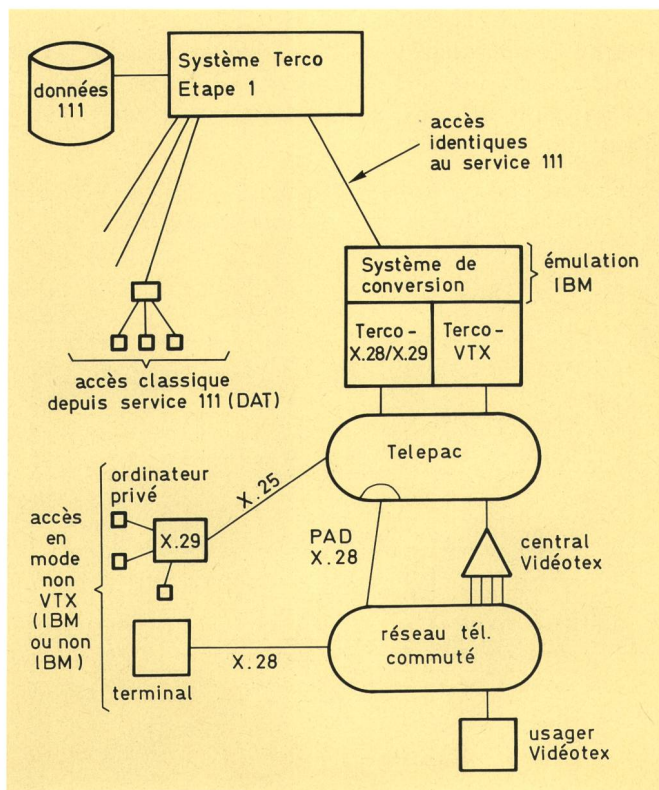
données 111

Système Terco Etape 1

accès identiques au service 111

Système de conversion

émulation IBM

Terco-X.28/X.29

Terco-VTX

accès classique depuis service 111 (DAT)

Telepac

ordinateur privé

X.25

X.29

accès en mode non VTX (IBM ou non IBM)

PAD X.28

central Vidéotex

réseau tél. commuté

X.28

terminal

usager Vidéotex